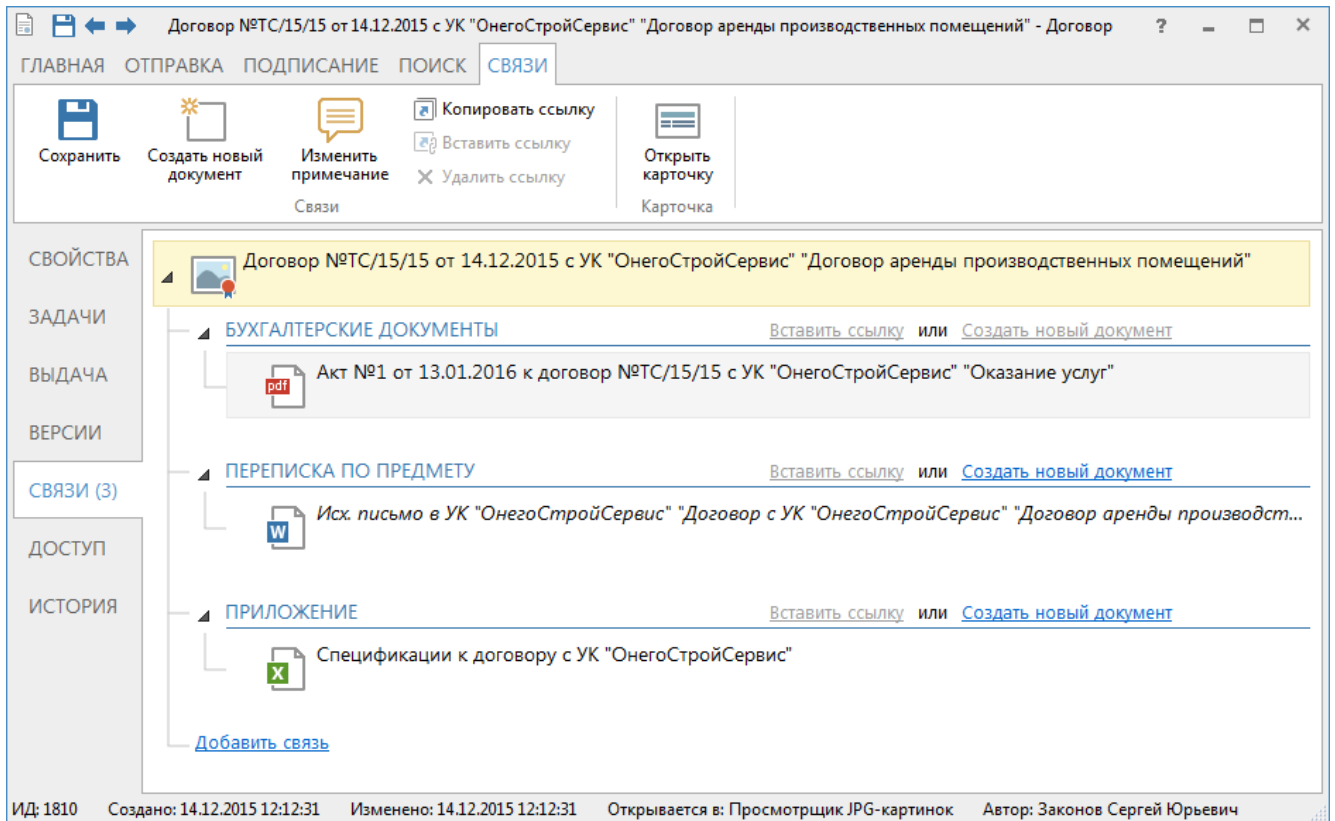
Договор №ТС/15/15 от 14.12.2015 с УК "ОнегоСтройСервис" "Договор аренды производственных помещений" - Договор ? — □ ✕

ГЛАВНАЯ ОТПРАВКА ПОДПИСАНИЕ ПОИСК СВЯЗИ

Сохранить
Создать новый документ
Изменить примечание
Копировать ссылку
Вставить ссылку
Удалить ссылку
Связи
Открыть карточку
Карточка

СВОЙСТВА
ЗАДАЧИ
ВЫДАЧА
ВЕРСИИ
СВЯЗИ (3)
ДОСТУП
ИСТОРИЯ

Договор №ТС/15/15 от 14.12.2015 с УК "ОнегоСтройСервис" "Договор аренды производственных помещений"

БУХГАЛТЕРСКИЕ ДОКУМЕНТЫ Вставить ссылку или Создать новый документ

pdf Акт №1 от 13.01.2016 к договор №ТС/15/15 с УК "ОнегоСтройСервис" "Оказание услуг"

ПЕРЕПИСКА ПО ПРЕДМЕТУ Вставить ссылку или Создать новый документ

W Исх. письмо в УК "ОнегоСтройСервис" "Договор с УК "ОнегоСтройСервис" "Договор аренды производст...

ПРИЛОЖЕНИЕ Вставить ссылку или Создать новый документ

X Спецификации к договору с УК "ОнегоСтройСервис"

Добавить связь

ИД: 1810 Создано: 14.12.2015 12:12:31 Изменено: 14.12.2015 12:12:31 Открывается в: Просмотрщик JPG-картинок Автор: Законов Сергей Юрьевич